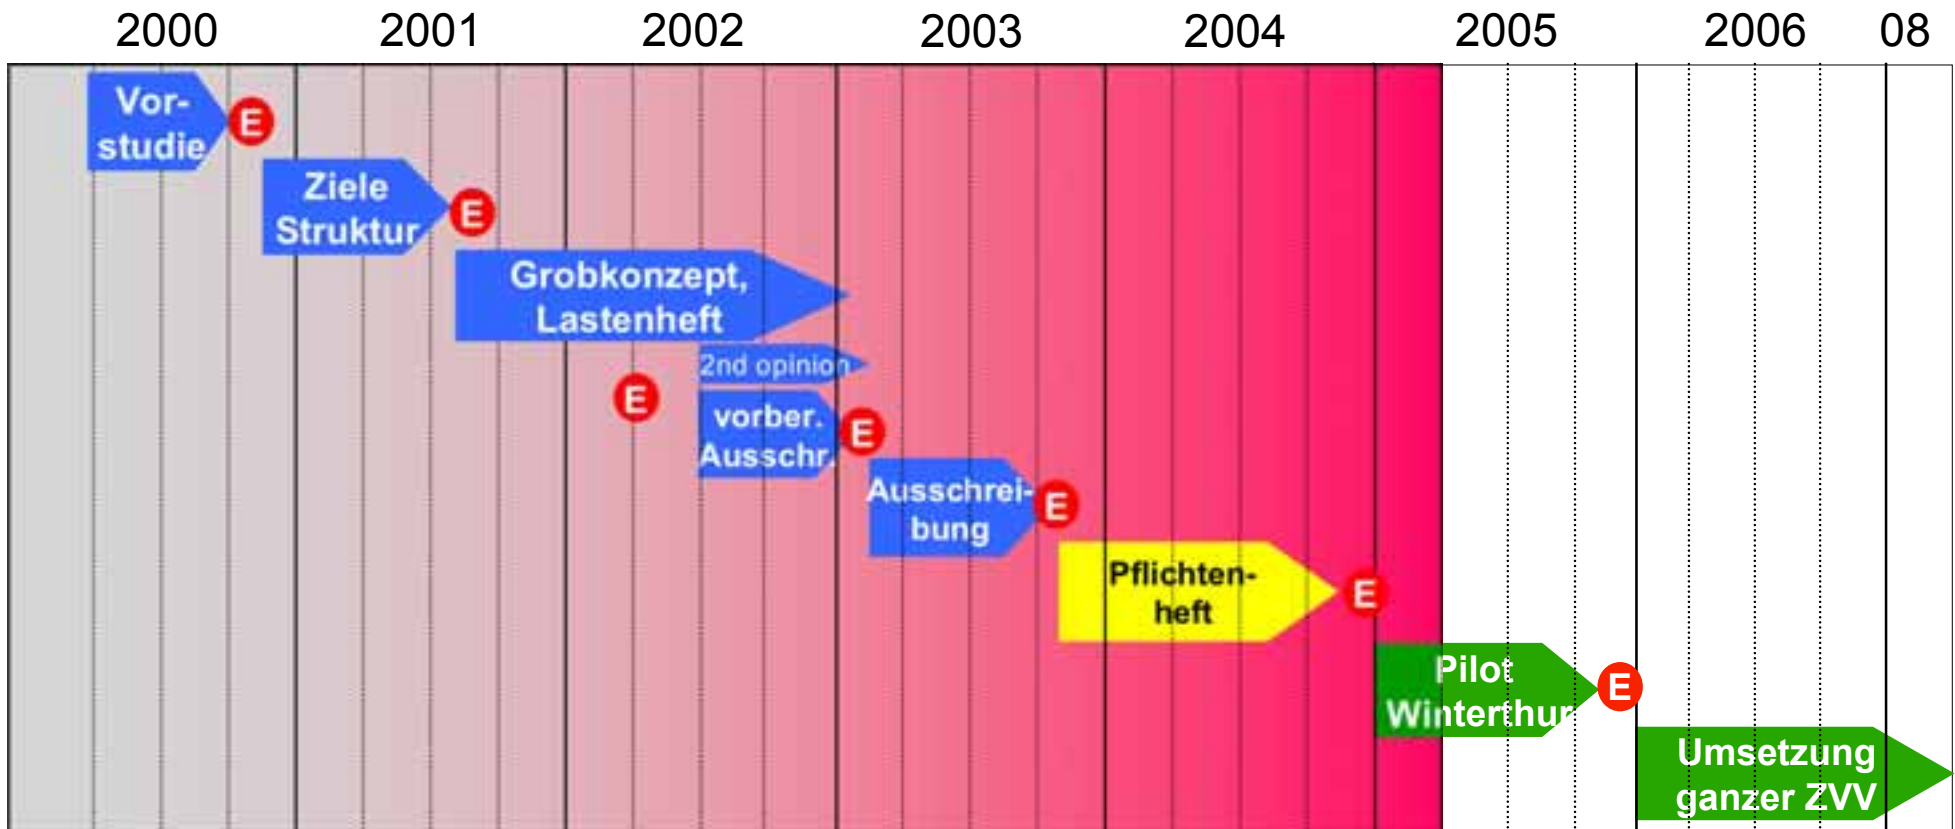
2000 2001 2002 2003 2004 2005 2006 08

Vorstudie E

Ziele Struktur E

Grobkonzept, Lastenheft

2nd opinion

E

vorber. Ausschr. E

Ausschreibung E

Pflichtenheft E

Pilot Winterthur E

Umsetzung ganzer ZVV